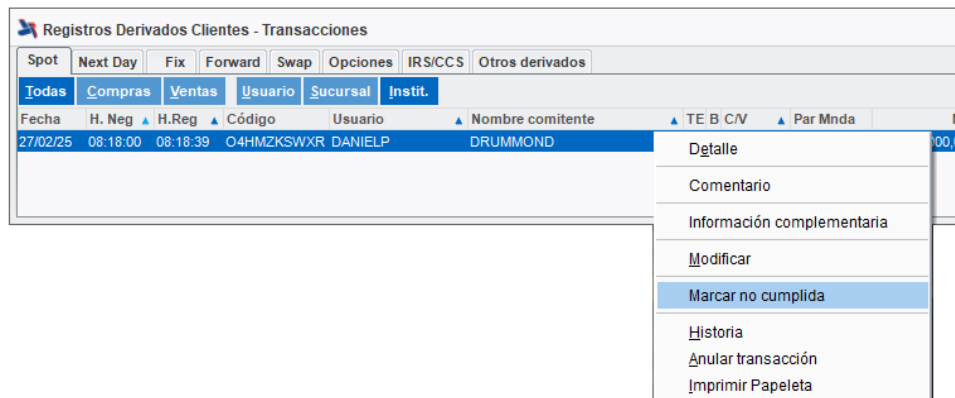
Registros Derivados Clientes - Transacciones

Spot | Next Day | Fix | Forward | Swap | Opciones | IRS/CCS | Otros derivados

Todas | Compras | Ventas | Usuario | Sucursal | Instit.

| Fecha | H. Neg | H.Reg | Código | Usuario | Nombre comitente | TE | B | C/V | Par Mnda |
|---|---|---|---|---|---|---|---|---|---|
| 27/02/25 | 08:18:00 | 08:18:39 | O4HMZKSWXR | DANIELP | DRUMMOND | | | | |

Detalle
Comentario
Información complementaria
Modificar
Marcar no cumplida
Historia
Anular transacción
Imprimir Papeleta